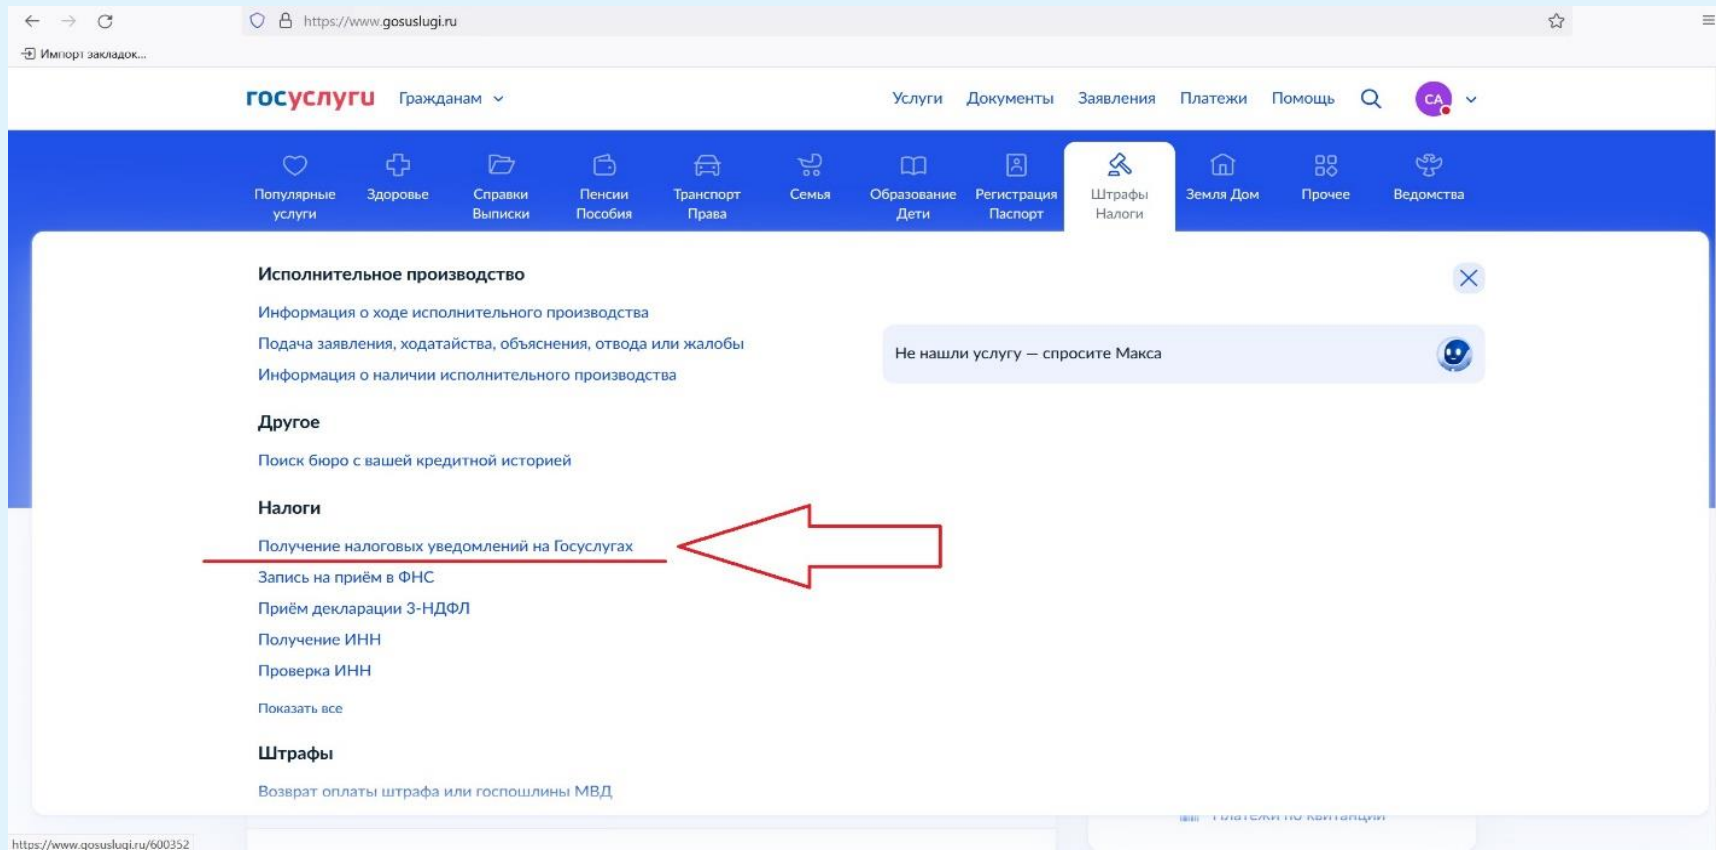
https://www.gosuslugi.ru

Импорт закладок...

госуслуги Гражданам

Услуги Документы Заявления Платежи Помощь СА

Популярные услуги
Здоровье
Справки Выписки
Пенсии Пособия
Транспорт Права
Семья
Образование Дети
Регистрация Паспорт
Штрафы Налоги
Земля Дом
Прочее
Ведомства

Исполнительное производство

Информация о ходе исполнительного производства
Подача заявления, ходатайства, объяснения, отвода или жалобы
Информация о наличии исполнительного производства

Не нашли услугу — спросите Макса

Другое

Поиск бюро с вашей кредитной историей

Налоги

Получение налоговых уведомлений на Госуслугах
Запись на приём в ФНС
Приём декларации 3-НДФЛ
Получение ИНН
Проверка ИНН

Показать все

Штрафы

Возврат оплаты штрафа или госпошлины МВД

Платежи по квитанции

https://www.gosuslugi.ru/600352